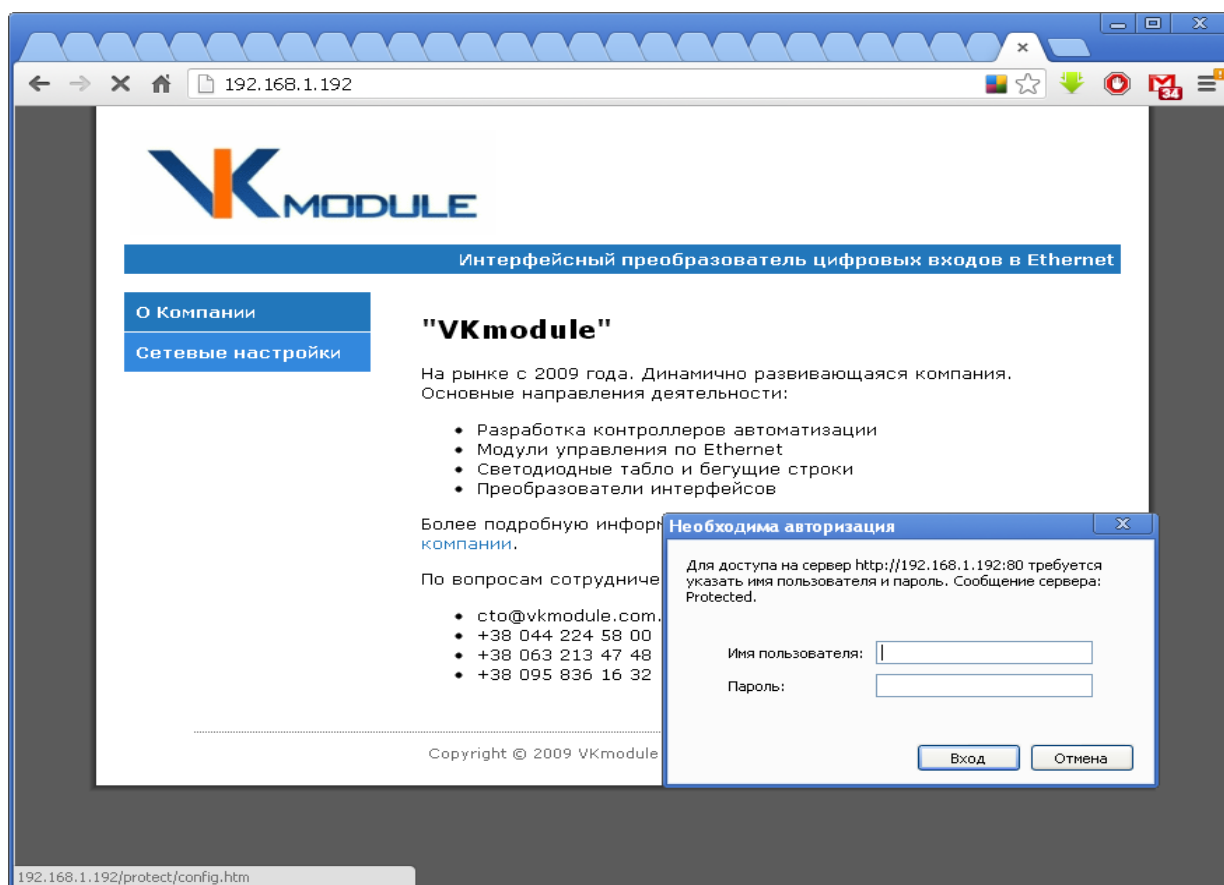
192.168.1.192

VKMODULE

Интерфейсный преобразователь цифровых входов в Ethernet

О Компании

Сетевые настройки

"VKmodule"

На рынке с 2009 года. Динамично развивающаяся компания. Основные направления деятельности:

- Разработка контроллеров автоматизации
- Модули управления по Ethernet
- Светодиодные табло и бегущие строки
- Преобразователи интерфейсов

Более подробную инфор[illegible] компании.

По вопросам сотрудниче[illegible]

- cto@vkmodule.com.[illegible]
- +38 044 224 58 00
- +38 063 213 47 48
- +38 095 836 16 32

Copyright © 2009 VKmodule

Необходима авторизация

Для доступа на сервер http://192.168.1.192:80 требуется указать имя пользователя и пароль. Сообщение сервера: Protected.

Имя пользователя:

Пароль:

Вход

Отмена

192.168.1.192/protect/config.htm